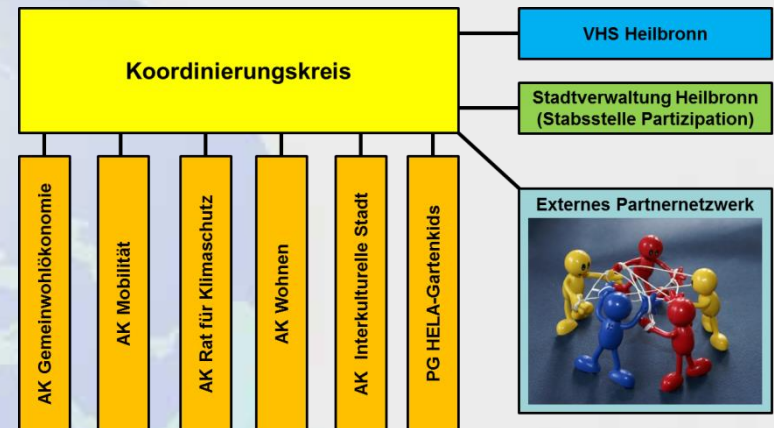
Koordinierungskreis

VHS Heilbronn

Stadtverwaltung Heilbronn (Stabsstelle Partizipation)

AK Gemeinwohlökonomie

AK Mobilität

AK Rat für Klimaschutz

AK Wohnen

AK Interkulturelle Stadt

PG HELA-Gartenkids

Externes Partnernetzwerk